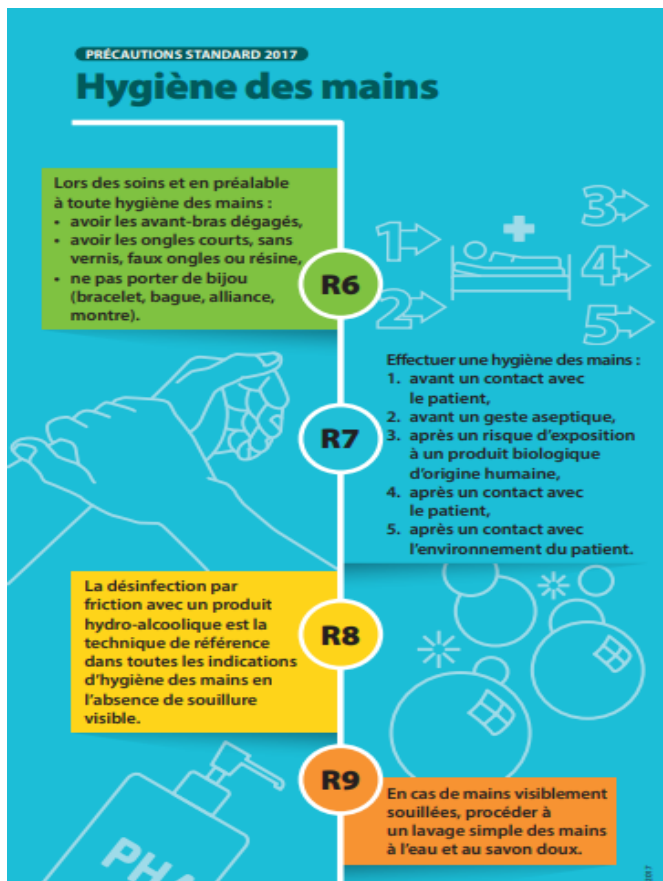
PRÉCAUTIONS STANDARD 2017

Hygiène des mains

Lors des soins et en préalable à toute hygiène des mains :
• avoir les avant-bras dégagés,
• avoir les ongles courts, sans vernis, faux ongles ou résine,
• ne pas porter de bijou (bracelet, bague, alliance, montre).

R6

1 2 3 4 5

Effectuer une hygiène des mains :
1. avant un contact avec le patient,
2. avant un geste aseptique,
3. après un risque d'exposition à un produit biologique d'origine humaine,
4. après un contact avec le patient,
5. après un contact avec l'environnement du patient.

R7

La désinfection par friction avec un produit hydro-alcoolique est la technique de référence dans toutes les indications d'hygiène des mains en l'absence de souillure visible.

R8

R9

En cas de mains visiblement souillées, procéder à un lavage simple des mains à l'eau et au savon doux.

PHA

2017